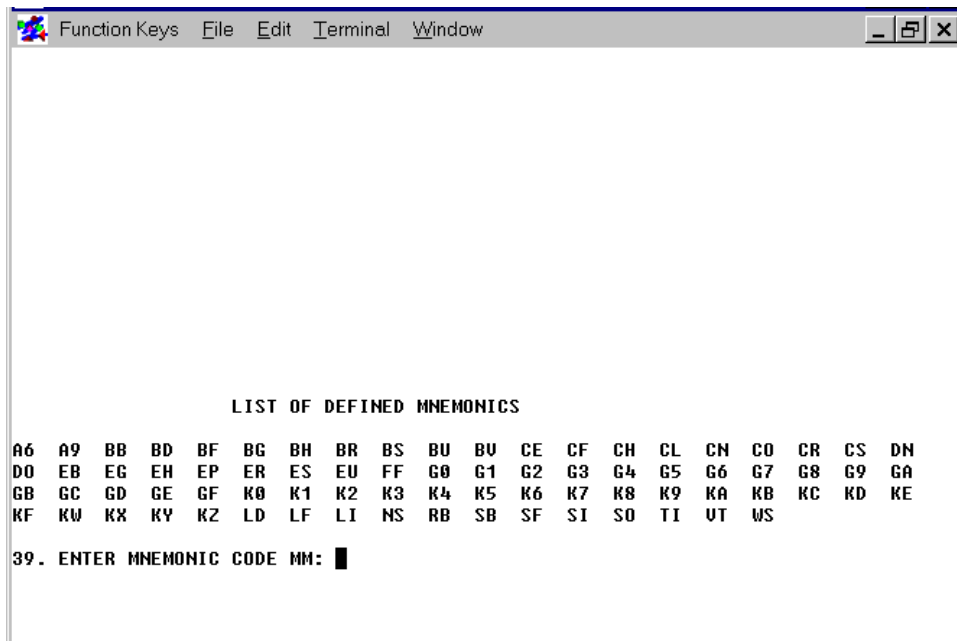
Function Keys File Edit Terminal Window

LIST OF DEFINED MNEMONICS

A6 A9 BB BD BF BG BH BR BS BU BV CE CF CH CL CN CO CR CS DN
DO EB EG EH EP ER ES EU FF G0 G1 G2 G3 G4 G5 G6 G7 G8 G9 GA
GB GC GD GE GF K0 K1 K2 K3 K4 K5 K6 K7 K8 K9 KA KB KC KD KE
KF KW KX KY KZ LD LF LI NS RB SB SF SI SO TI VT WS

39. ENTER MNEMONIC CODE MM: